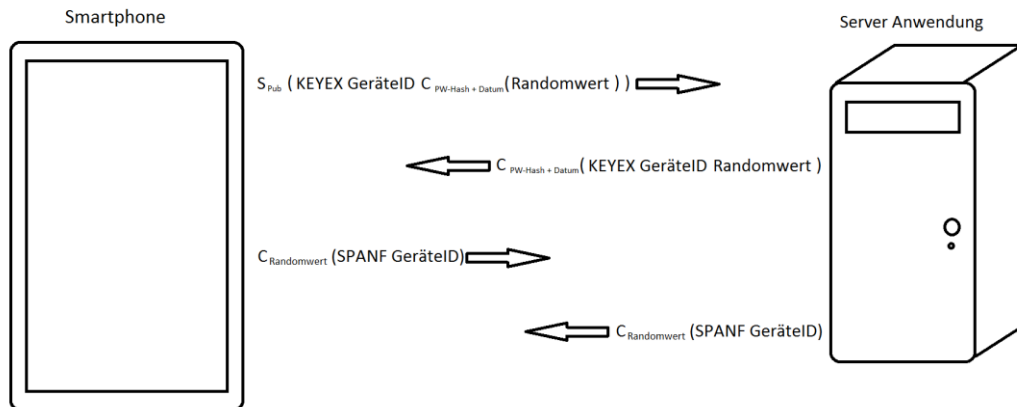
Smartphone

Server Anwendung

$S_{Pub}$ ( KEYEX GeräteID $C_{PW\text{-}Hash + Datum}$(Randomwert ) )

$C_{PW\text{-}Hash + Datum}$( KEYEX GeräteID Randomwert )

$C_{Randomwert}$ (SPANF GeräteID)

$C_{Randomwert}$ (SPANF GeräteID)